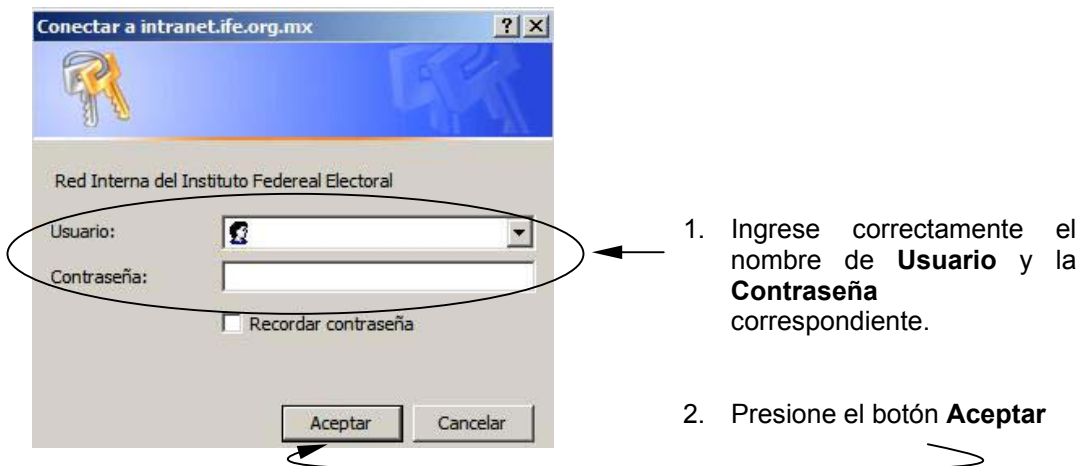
Conectar a intranet.ife.org.mx ? X

Red Interna del Instituto Federeal Electoral

Usuario:

Contraseña:

Recordar contraseña

Aceptar Cancelar

1. Ingrese correctamente el nombre de **Usuario** y la **Contraseña** correspondiente.

2. Presione el botón **Aceptar**